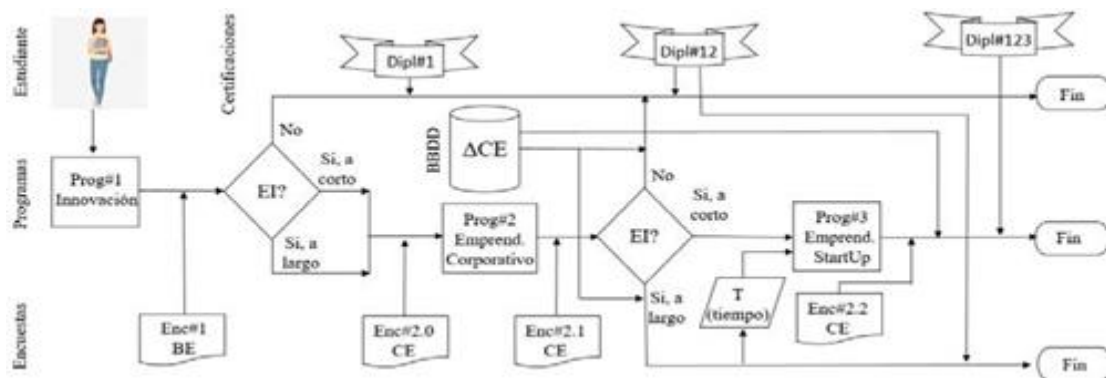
Estudiante

Certificaciones

Programas

Encuestas

Dipl#1

Dipl#12

Dipl#123

Fin

No

BBDD

ΔCE

Prog#1 Innovación

EI?

Si, a corto

Si, a largo

Prog#2 Emprend. Corporativo

No

EI?

Si, a corto

Si, a largo

Prog#3 Emprend. StartUp

Fin

T (tiempo)

Enc#1 BE

Enc#2.0 CE

Enc#2.1 CE

Enc#2.2 CE

Fin